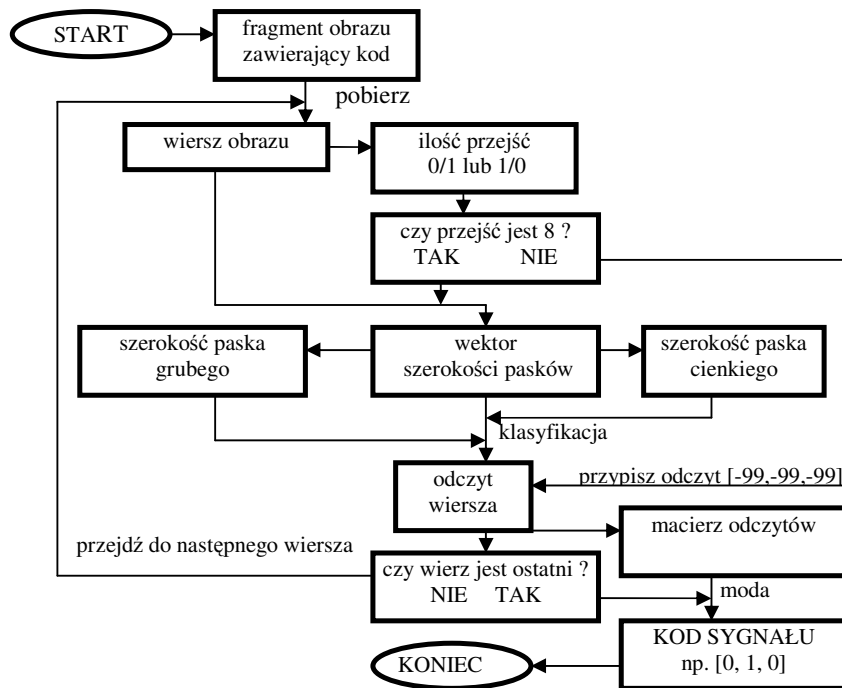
START

fragment obrazu zawierający kod

pobierz

wiersz obrazu

ilość przejść 0/1 lub 1/0

czy przejść jest 8 ?
TAK NIE

szerokość paska grubego

wektor szerokości pasków

szerokość paska cienkiego

klasyfikacja

odczyt wiersza

przypisz odczyt [-99,-99,-99]

macierz odczytów

przejdź do następnego wiersza

czy wierz jest ostatni ?
NIE TAK

moda

KOD SYGNAŁU
np. [0, 1, 0]

KONIEC